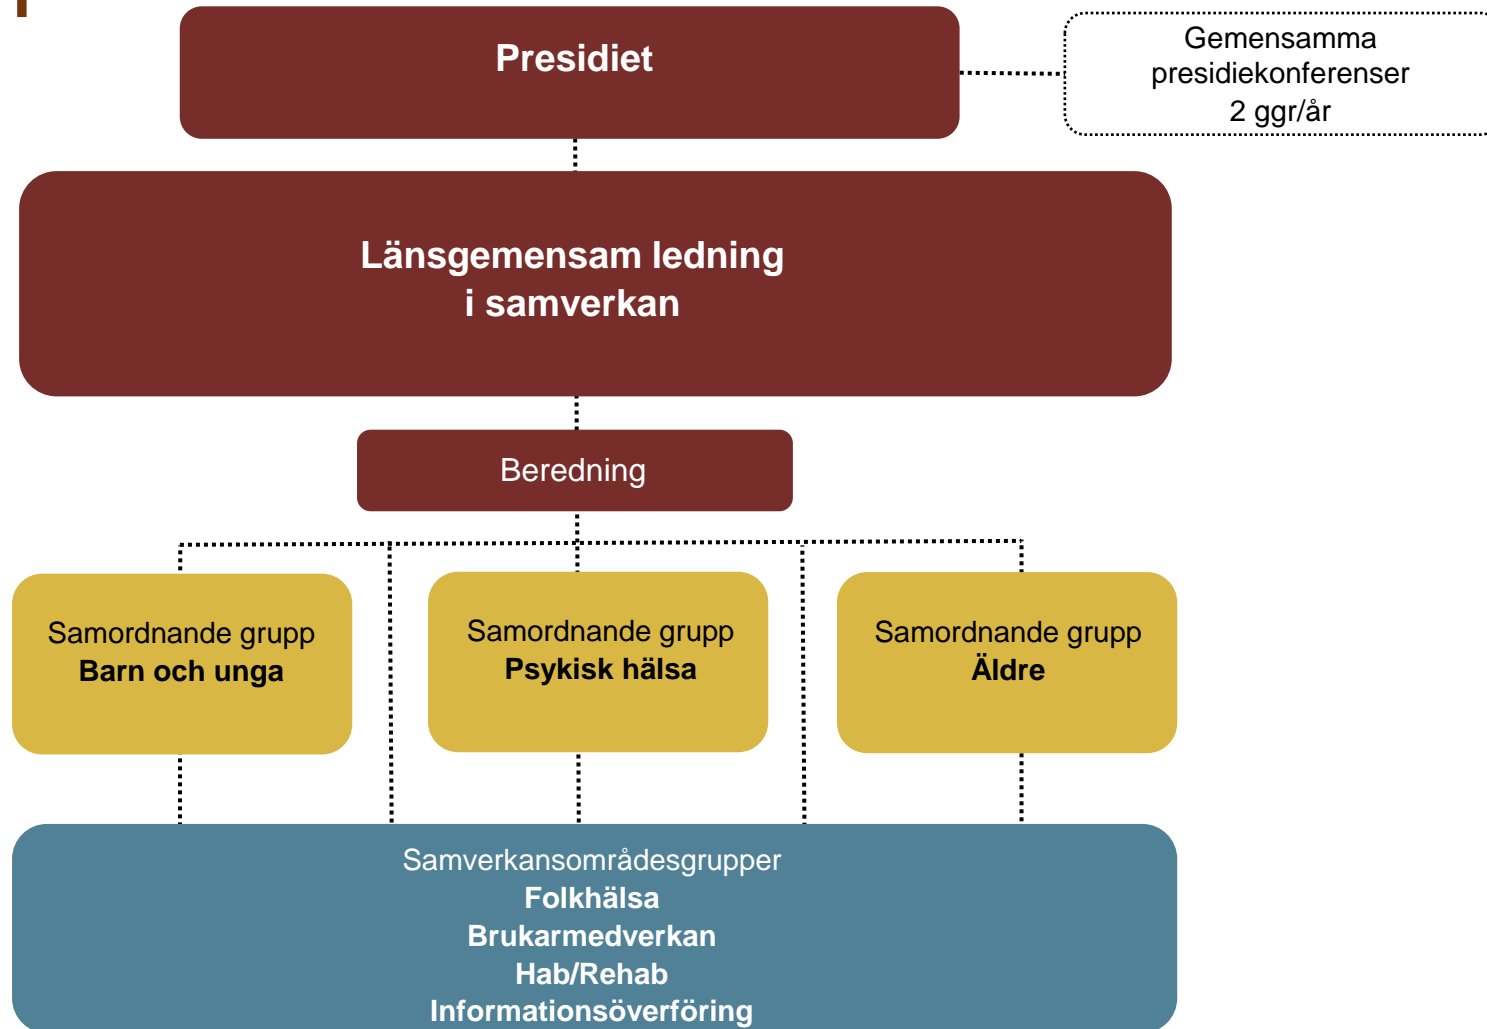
Presidiet

Gemensamma presidiekonferenser 2 ggr/år

Länsgemensam ledning i samverkan

Beredning

Samordnande grupp
**Barn och unga**

Samordnande grupp
**Psykisk hälsa**

Samordnande grupp
**Äldre**

Samverkansområdesgrupper
**Folkhälsa**
**Brukarmedverkan**
**Hab/Rehab**
**Informationsöverföring**